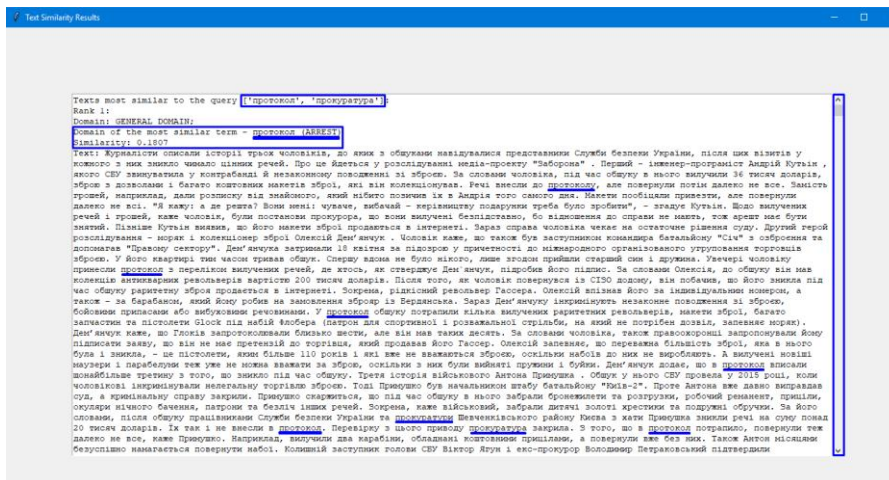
Text Similarity Results

Texts most similar to the query ['протокол', 'прокуратура']:
Rank 1:
Domain: GENERAL DOMAIN;
Domain of the most similar term - протокол (ARREST)
Similarity: 0.1807
Text: Журналісти описали історії трьох чоловіків, до яких з обшуками навідувалися представники Служби безпеки України, після цих візитів у кожного з них зникло чимало цінних речей. Про це йдеться у розслідуванні медіа-проекту "Заборона" . Перший - інженер-програміст Андрій Кутьїн , якого СБУ звинуватила у контрабанді й незаконному поводженні зі зброєю. За словами чоловіка, під час обшуку в нього вилучили 36 тисяч доларів, зброю з дозволами і багато коштовних макетів зброї, які він колекціонував. Речі внесли до протоколу, але повернули потім далеко не все. Замість грошей, наприклад, дали розписку від знайомого, який нібито позичив їх в Андрія того самого дня. Макети пообіцяли привезти, але повернули далеко не всі. "Я кажу: а де решта? Вони мені: чувак, вибачай - керівництву подарунки треба було зробити", - згадує Кутьїн. Щодо вилучених речей і грошей, каже чоловік, були постанови прокурора, що вони вилучені безпідставно, бо відношення до справи не мають, тож арешт має бути знятий. Пізніше Кутьїн виявив, що його макети зброї продаються в інтернеті. Зараз справа чоловіка чекає на остаточне рішення суду. Другий герой розслідування - моряк і колекціонер зброї Олексій Дем'янчук . Чоловік каже, що також був заступником командира батальйону "Січ" з озброєння та допомагав "Правому сектору". Дем'янчука затримали 18 квітня за підозрою у причетності до міжнародного організованого угруповання торгівців зброєю. У його квартирі тим часом тривав обшук. Спершу вдома не було нікого, лише згодом прийшли старший син і дружина. Увечері чоловіку принесли протокол з переліком вилучених речей, де хтось, як стверджує Дем'янчук, підробив його підпис. За словами Олексія, до обшуку він мав колекцію антикварних револьверів вартістю 200 тисяч доларів. Після того, як чоловік повернувся із СІЗО додому, він побачив, що його зникла під час обшуку раритетну зброю продається в інтернеті. Зокрема, рідкісний револьвер Гассера. Олексій впізнав його за індивідуальним номером, а також - за барабаном, який йому робив на замовлення зброяр із Бердянська. Зараз Дем'янчуку інкримінують незаконне поводження зі зброєю, бойовими припасами або вибуховими речовинами. У протокол обшуку потрапили кілька вилучених раритетних револьверів, багато запчастин та пістолети Glock під набій Флобера (патрон для спортивної і розважальної стрільби, на який не потрібен дозвіл, запевняє моряк). Дем'янчук каже, що Глоків запротоколювали близько шести, але він мав таких десять. За словами чоловіка, також правоохоронці запропонували йому підписати заяву, що він не має претензій до торгівця, який продавав його Гассер. Олексій запевняє, що переважна більшість зброї, яка в нього була і зникла, - це пістолети, яким більше 110 років і які вже не вважаються зброєю, оскільки набоїв до них не виробляють. А вилучені новіші маузери і парабелуми тем уже не можна вважати за зброю, оскільки з них були вийняті пружини і бойки. Дем'янчук додає, що в протокол вписали шонайбільше третину з того, що зникло під час обшуку. Третя історія військового Антона Примушка . Обшук у нього СБУ провела у 2015 році, коли чоловікові інкримінували нелегальну торгівлю зброєю. Тоді Примушко був начальником штабу батальйону "Київ-2". Проте Антона вже давно виправдав суд, а кримінальну справу закрили. Примушко скаржиться, що під час обшуку в нього забрали бронежилети та розгрузки, робочий ремонт, приціли, окуляри нічного бачення, патрони та безліч інших речей. Зокрема, каже військовий, забрали дитячі золоті хрестики та подружні обручки. За його словами, після обшуку працівникам Служби безпеки України та прокуратури Шевченківського району Києва з хати Примушка зникли речі на суму понад 20 тисяч доларів. Їх так і не внесли в протокол. Перевірку з цього приводу прокуратура закрила. З того, що в протокол потрапило, повернули теж далеко не все, каже Примушко. Наприклад, вилучили два карабіни, обладнані коштовними прицілами, а повернули вже без них. Також Антон місяцями безуспішно намагається повернути набої. Колишній заступник голови СБУ Віктор Ягун і екс-прокурор Володимир Петраковський підтвердили